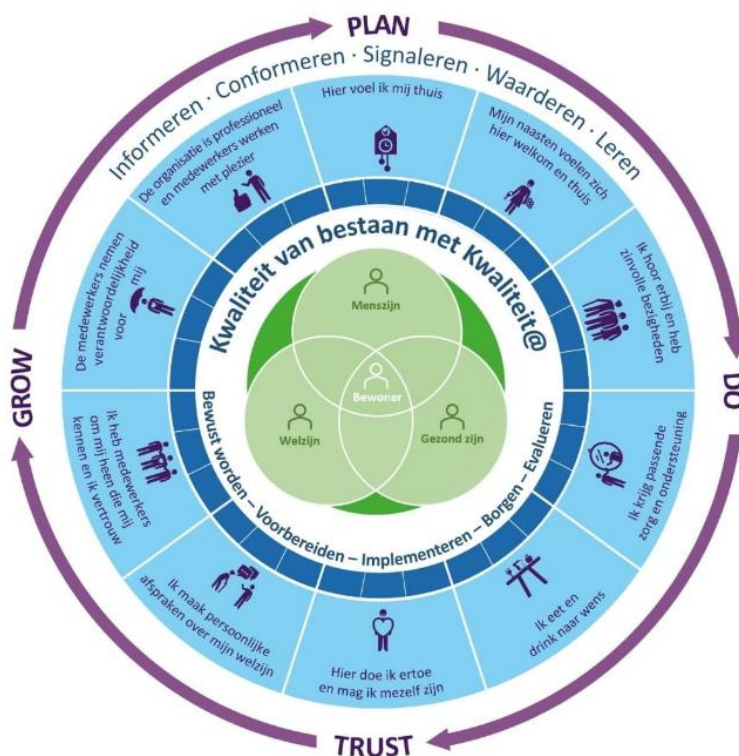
PLAN

DO

TRUST

GROW

Informeren · Conformeren · Signaleren · Waarderen · Leren

Hier voel ik mij thuis

Mijn naasten voelen zich hier welkom en thuis

Ik hoor erbij en heb zinvolle bezigheden

Ik krijg passende zorg en ondersteuning

Ik eet en drink naar wens

Hier doe ik ertoe en mag ik mezelf zijn

Ik maak persoonlijke afspraken over mijn welzijn

Ik heb medewerkers om mij heen die mij kennen en ik vertrouw

De medewerkers nemen verantwoordelijkheid voor mij

De organisatie is professioneel en medewerkers werken met plezier

Kwaliteit van bestaan met Kwaliteit@

Bewust worden – Voorbereiden – Implementeren – Borgen – Evalueren

Menszijn

Bewoner

Welzijn

Gezond zijn